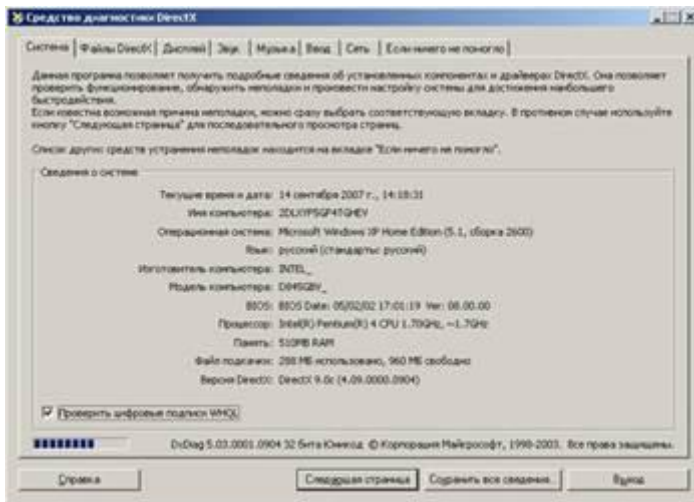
Средство диагностики DirectX

Система | Файлы DirectX | Дисплей | Звук | Музыка | Ввод | Сеть | Если ничего не помогло

Данная программа позволяет получить подробные сведения об установленных компонентах и драйверах DirectX. Она позволяет проверить функционирование, обнаружить неполадки и произвести настройку системы для достижения наибольшего быстродействия.
Если известна возможная причина неполадок, можно сразу выбрать соответствующую вкладку. В противном случае используйте кнопку "Следующая страница" для последовательного просмотра страниц.

Список других средств устранения неполадок находится на вкладке "Если ничего не помогло".

Сведения о системе

Текущие время и дата: 14 сентября 2007 г., 14:18:31
Имя компьютера: ZDLXYPSGF4TGHEY
Операционная система: Microsoft Windows XP Home Edition (5.1, сборка 2600)
Язык: русский (стандартно: русский)
Изготовитель компьютера: INTEL_
Модель компьютера: D845GBV_
BIOS: BIOS Date: 05/02/02 17:01:19 Ver: 08.00.00
Процессор: Intel(R) Pentium(R) 4 CPU 1.70GHz, ~1.7GHz
Память: 510MB RAM
Файл подкачки: 288 MБ использовано, 960 MБ свободно
Версия DirectX: DirectX 9.0c (4.09.0000.0904)

Проверить цифровые подписи WHQL

DxDiag 5.03.0001.0904 32 бита Юникод © Корпорация Майкрософт, 1998-2003. Все права защищены.

Справка | Следующая страница | Сохранить все сведения... | Выход